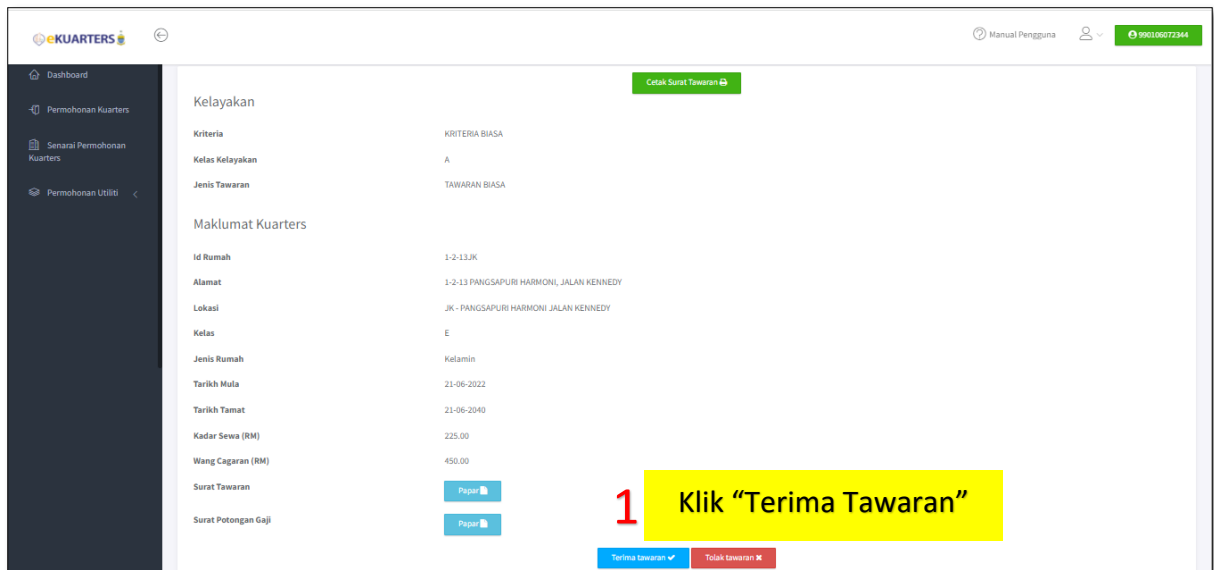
eKUARTERS

Manual Pengguna

990106072344

Dashboard

Permohonan Kuarters

Senarai Permohonan Kuarters

Permohonan Utiliti

Cetak Surat Tawaran

Kelayakan

| | |
|---|---|
| Kriteria | KRITERIA BIASA |
| Kelas Kelayakan | A |
| Jenis Tawaran | TAWARAN BIASA |

Maklumat Kuarters

| | |
|---|---|
| Id Rumah | 1-2-13JK |
| Alamat | 1-2-13 PANGSAPURI HARMONI, JALAN KENNEDY |
| Lokasi | JK - PANGSAPURI HARMONI JALAN KENNEDY |
| Kelas | E |
| Jenis Rumah | Kelamin |
| Tarikh Mula | 21-06-2022 |
| Tarikh Tamat | 21-06-2040 |
| Kadar Sewa (RM) | 225.00 |
| Wang Cagaran (RM) | 450.00 |
| Surat Tawaran | Papar |
| Surat Potongan Gaji | Papar |

1 Klik "Terima Tawaran"

Terima tawaran

Tolak tawaran